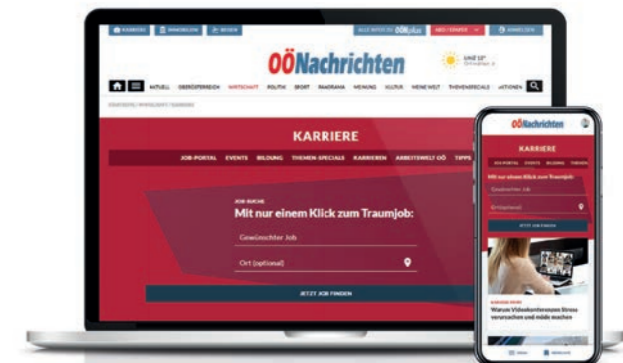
KARRIERE IMMOBILIEN REISEN

ALLE ARTIKEL MIT OÖNplus ABO / EPAPER ANMELDEN

OÖNachrichten

LINZ 12°

AKTUELL OBERÖSTERREICH WIRTSCHAFT POLITIK SPORT PANORAMA MEINUNG KULTUR MEINE WELT THEMENBEREICHE AKTIONEN

KARRIERE

JOB-PORTAL EVENTS BILDUNG THEMEN SPECIALS KARRIEREN ARBEITSWELT OÖ TIPPS

JOB-SUCHE
Mit nur einem Klick zum Traumjob:

Gewünschter Job

Ort (optional)

JETZT JOB FINDEN

OÖNachrichten

KARRIERE

JOB-PORTAL EVENTS BILDUNG THEMEN

Mit nur einem Klick zum Traumjob:

Gewünschter Job

Ort (optional)

JETZT JOB FINDEN

Warum Videokonferenzen Stress verursachen und müde machen